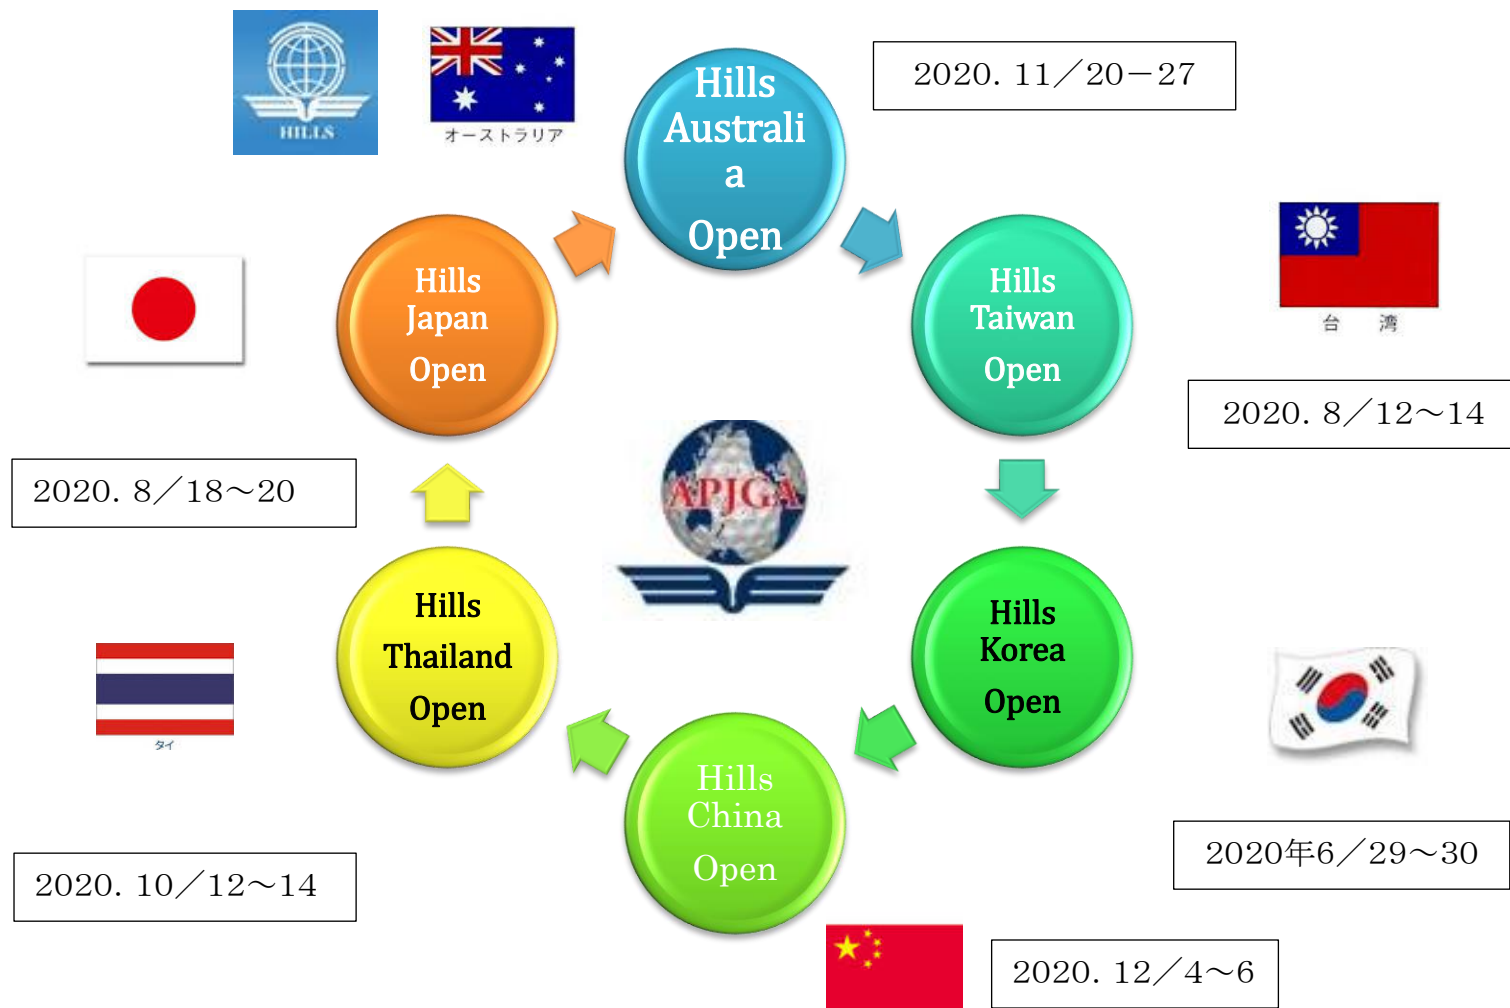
HILLS

オーストラリア

Hills Australi a Open

2020. 11／20－27

Hills Japan Open

Hills Taiwan Open

台 湾

2020. 8／12～14

2020. 8／18～20

APJGA

Hills Thailand Open

Hills Korea Open

タイ

Hills China Open

2020年6／29～30

2020. 10／12～14

2020. 12／4～6